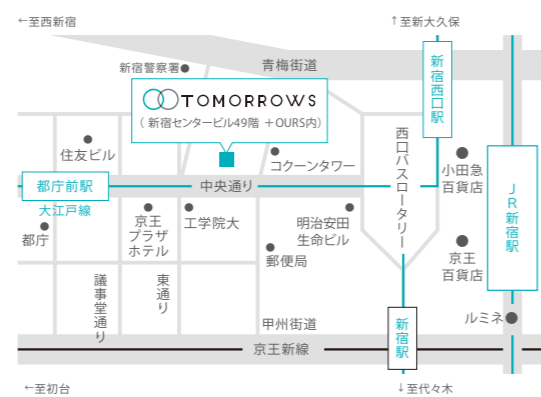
←至西新宿

↑至新大久保

新宿警察署

青梅街道

TOMORROWS
（新宿センタービル49階 ＋OURS内）

新宿西口駅

住友ビル

コクーンタワー

西口バスロータリー

小田急百貨店

都庁前駅

中央通り

JR新宿駅

大江戸線

京王プラザホテル

工学院大

明治安田生命ビル

都庁

郵便局

京王百貨店

議事堂通り

東通り

甲州街道

ルミネ

新宿駅

京王新線

←至初台

↓至代々木